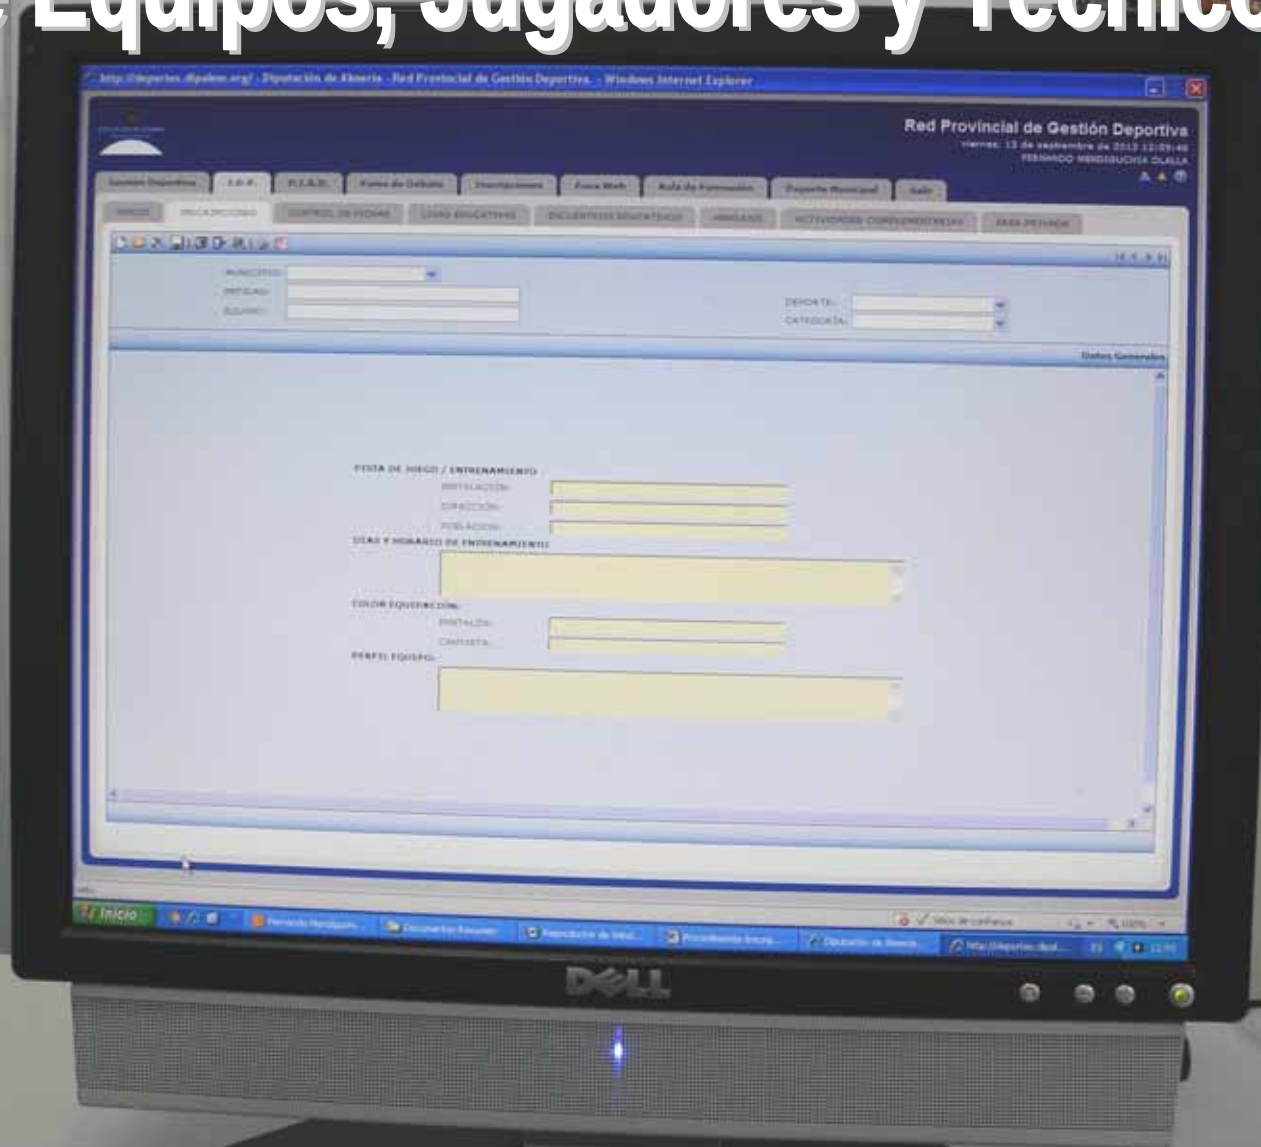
Equipos, Jugadores y Técnico

http://deportes.dipalme.org/ - Diputación de Almería - Red Provincial de Gestión Deportiva - Windows Internet Explorer

Red Provincial de Gestión Deportiva
viernes, 13 de septiembre de 2013 12:09:46
FERNANDO MENDIGUCHIA OLALLA

Gestión Deportiva | J.D.P. | P.I.S.D. | Foros de Debate | Inscripciones | Zona Web | Aula de Formación | Deporte Municipal | Salir

INICIO | INSCRIPCIONES | CONTROL DE FICHAS | LIGAS EDUCATIVAS | ENCUENTROS EDUCATIVOS | ARBITROS | ACTIVIDADES COMPLEMENTARIAS | AREA PRIVADA

MUNICIPIO:
ENTIDAD:
EQUIPO:
DEPORTE:
CATEGORÍA:

Datos Generales

PISTA DE JUEGO / ENTRENAMIENTO
INSTALACIÓN:
DIRECCIÓN:
POBLACIÓN:
DÍAS Y HORARIO DE ENTRENAMIENTO
COLOR EQUIPACIÓN:
PANTALÓN:
CAMISETA:
PERFIL EQUIPO:

Inicio | Fernando Mendiguchia... | Documentos Reunión | Reproductor de Wind... | Procedimiento Inscrip... | Diputación de Almería... | http://deportes.dipal...

Sitios de confianza | 100%

DELL